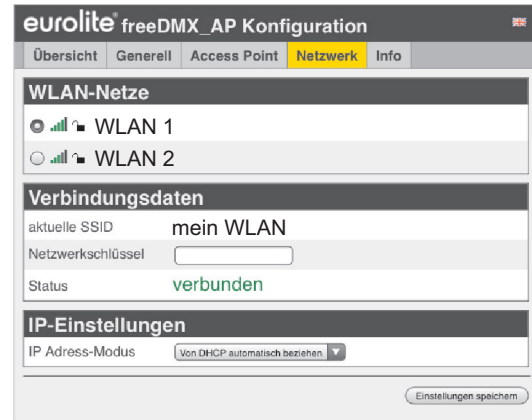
eurolite® freeDMX_AP Konfiguration

Übersicht | Generell | Access Point | Netzwerk | Info

WLAN-Netze

WLAN 1

WLAN 2

Verbindungsdaten

| aktuelle SSID | mein WLAN |
|---|---|
| Netzwerkschlüssel | |
| Status | verbunden |

IP-Einstellungen

IP Adress-Modus | Von DHCP automatisch beziehen

Einstellungen speichern